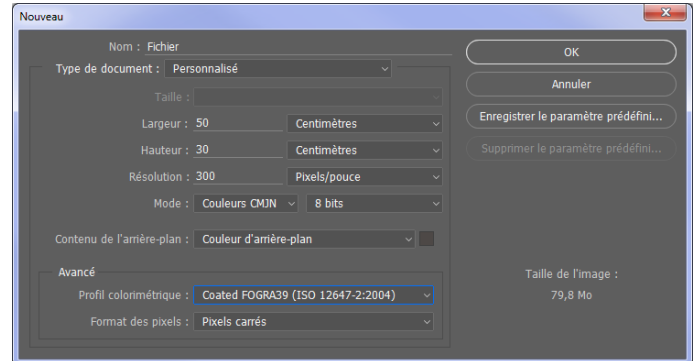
Nouveau

Nom : Fichier

Type de document : Personnalisé

Taille :

Largeur : 50 Centimètres

Hauteur : 30 Centimètres

Résolution : 300 Pixels/pouce

Mode : Couleurs CMJN 8 bits

Contenu de l'arrière-plan : Couleur d'arrière-plan

Avancé

Profil colorimétrique : Coated FOGRA39 (ISO 12647-2:2004)

Format des pixels : Pixels carrés

OK

Annuler

Enregistrer le paramètre prédéfini...

Supprimer le paramètre prédéfini...

Taille de l'image :

79,8 Mo